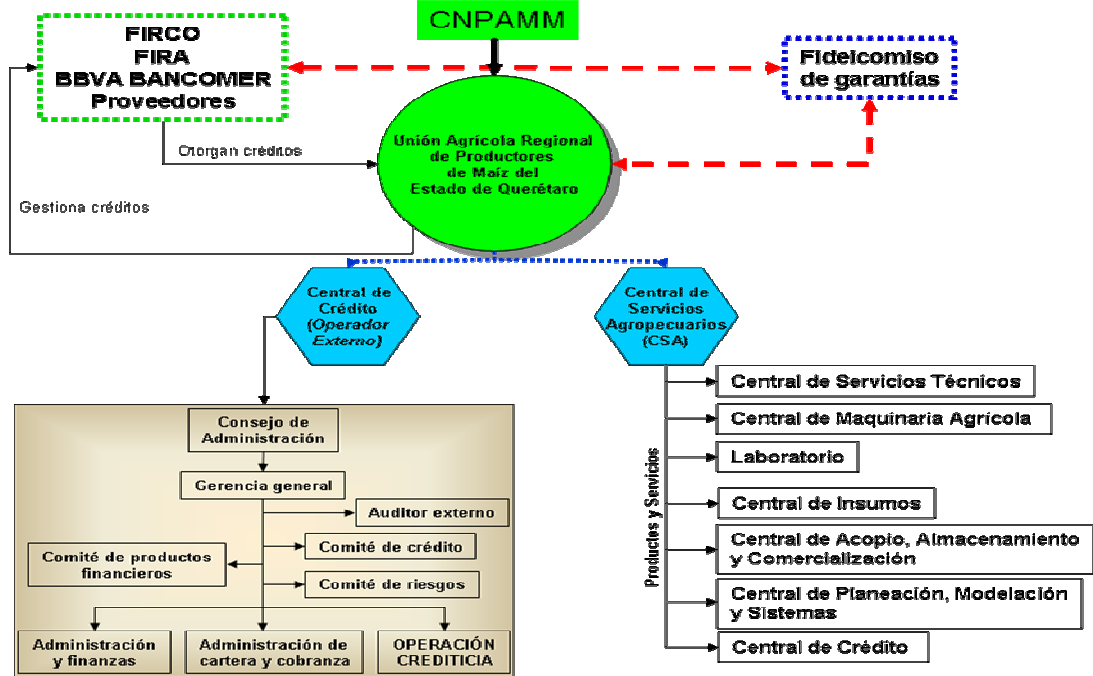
CNPAMM

FIRCO
FIRA
BBVA BANCOMER
Proveedores

Fideicomiso de garantías

Otorgan créditos

Gestiona créditos

Unión Agrícola Regional de Productores de Maíz del Estado de Querétaro

Central de Crédito (Operador Externo)

Central de Servicios Agropecuarios (CSA)

Consejo de Administración

Gerencia general

Auditor externo

Comité de productos financieros

Comité de crédito

Comité de riesgos

Administración y finanzas

Administración de cartera y cobranza

OPERACIÓN CREDITICIA

Productos y Servicios

Central de Servicios Técnicos

Central de Maquinaria Agrícola

Laboratorio

Central de Insumos

Central de Acopio, Almacenamiento y Comercialización

Central de Planeación, Modelación y Sistemas

Central de Crédito